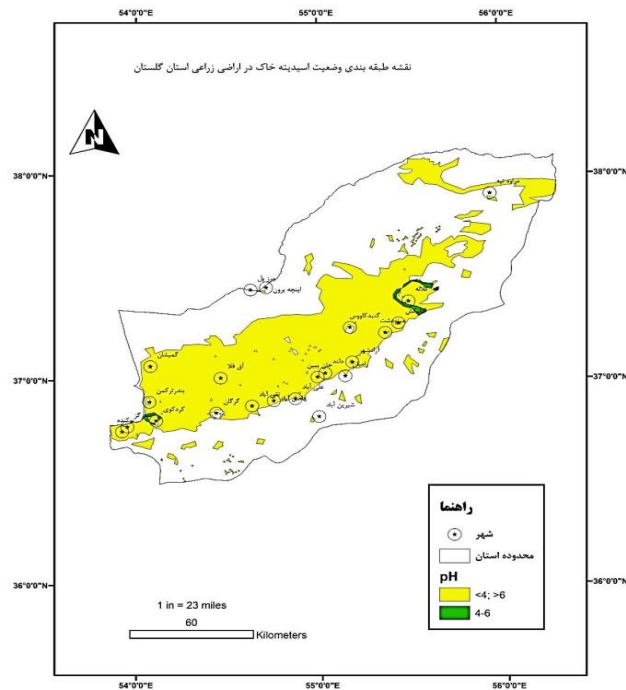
54°0'0"E
55°0'0"E
56°0'0"E

نقشه طبقه بندی وضعیت اسیدیته خاک در اراضی زراعی استان گلستان

N

38°0'0"N
38°0'0"N
37°0'0"N
37°0'0"N
36°0'0"N
36°0'0"N

مراوه تپه
اینچه برون
گنبدکاووس
گمیشان
آق قلا
بندرترکمن
کردکوی
گرگان
علی آباد
آزادشهر
مینودشت
رامیان
کلاله
بندرگز
شیرین آباد

راهنما
شهر
محدوده استان
pH
<4; >6
4-6

1 in = 23 miles
60
Kilometers

54°0'0"E
55°0'0"E
56°0'0"E